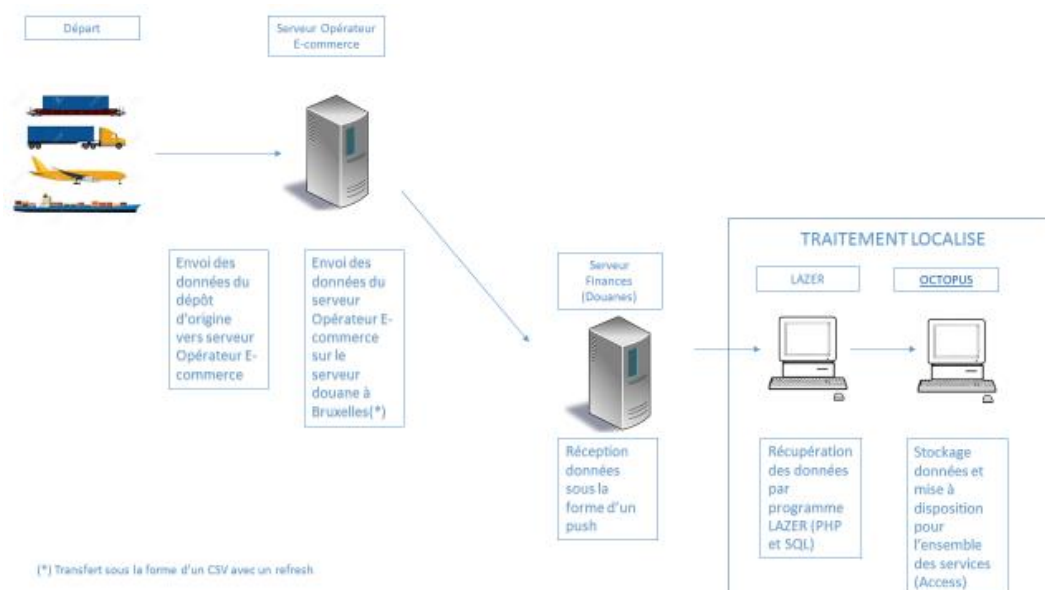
Départ

Serveur Opérateur E-commerce

Envoi des données du dépôt d'origine vers serveur Opérateur E-commerce

Envoi des données du serveur Opérateur E-commerce sur le serveur douane à Bruxelles(*)

Serveur Finances (Douanes)

Réception données sous la forme d'un push

TRAITEMENT LOCALISE

LAZER

OCTOPUS

Récupération des données par programme LAZER (PHP et SQL)

Stockage données et mise à disposition pour l'ensemble des services (Access)

(*) Transfert sous la forme d'un CSV avec un refresh